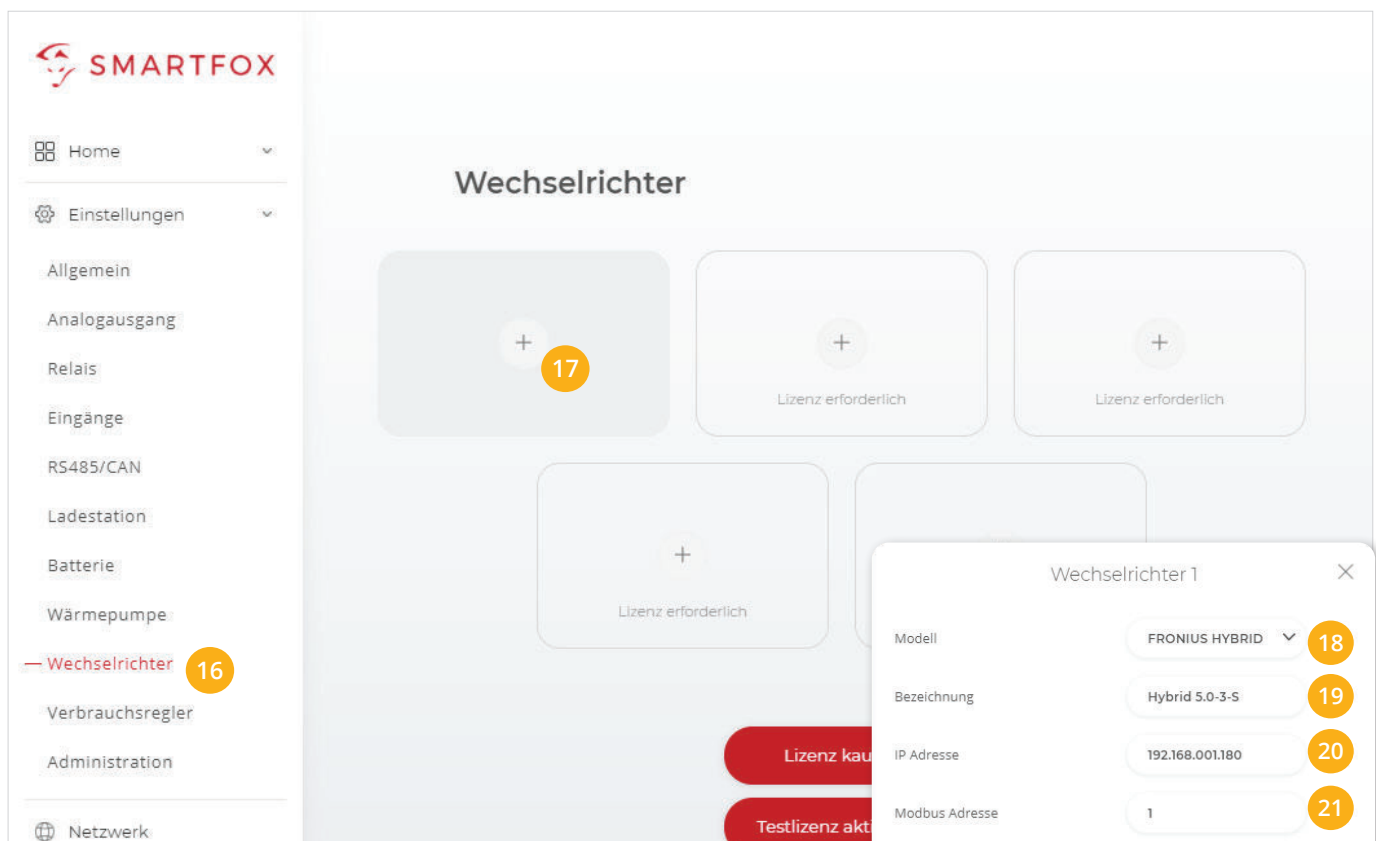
SMARTFOX

Home

Einstellungen

Allgemein

Analogausgang

Relais

Eingänge

RS485/CAN

Ladestation

Batterie

Wärmepumpe

Wechselrichter 16

Verbrauchsregler

Administration

Netzwerk

Wechselrichter

+ 17

+
Lizenz erforderlich

+
Lizenz erforderlich

+
Lizenz erforderlich

Lizenz kau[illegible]

Testlizenz akti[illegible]

Wechselrichter 1

Modell FRONIUS HYBRID 18

Bezeichnung Hybrid 5.0-3-S 19

IP Adresse 192.168.001.180 20

Modbus Adresse 1 21